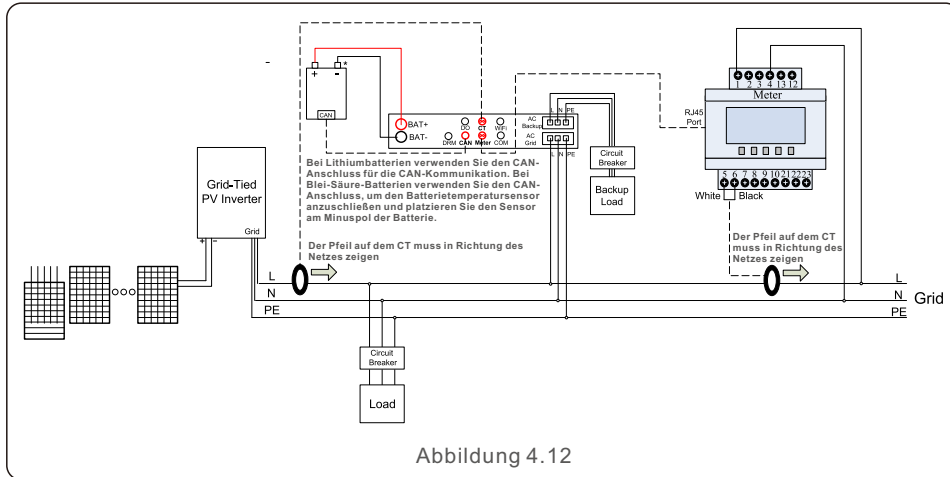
-

+ -

CAN

BAT+
BAT-
DO CT WiFi
DRM CAN Meter COM

AC Backup
AC Grid
L N PE
L N PE

Bei Lithiumbatterien verwenden Sie den CAN-Anschluss für die CAN-Kommunikation. Bei Blei-Säure-Batterien verwenden Sie den CAN-Anschluss, um den Batterietemperatursensor anzuschließen und platzieren Sie den Sensor am Minuspol der Batterie.

Circuit Breaker

Backup Load

RJ45 Port

1 2 3 4 13 12
Meter
5 6 7 8 9 10 21 22 23
White Black

Grid-Tied PV Inverter
+ -
Grid

Der Pfeil auf dem CT muss in Richtung des Netzes zeigen

Der Pfeil auf dem CT muss in Richtung des Netzes zeigen

L
N
PE

L
N
PE
Grid

Circuit Breaker

Load

Abbildung 4.12